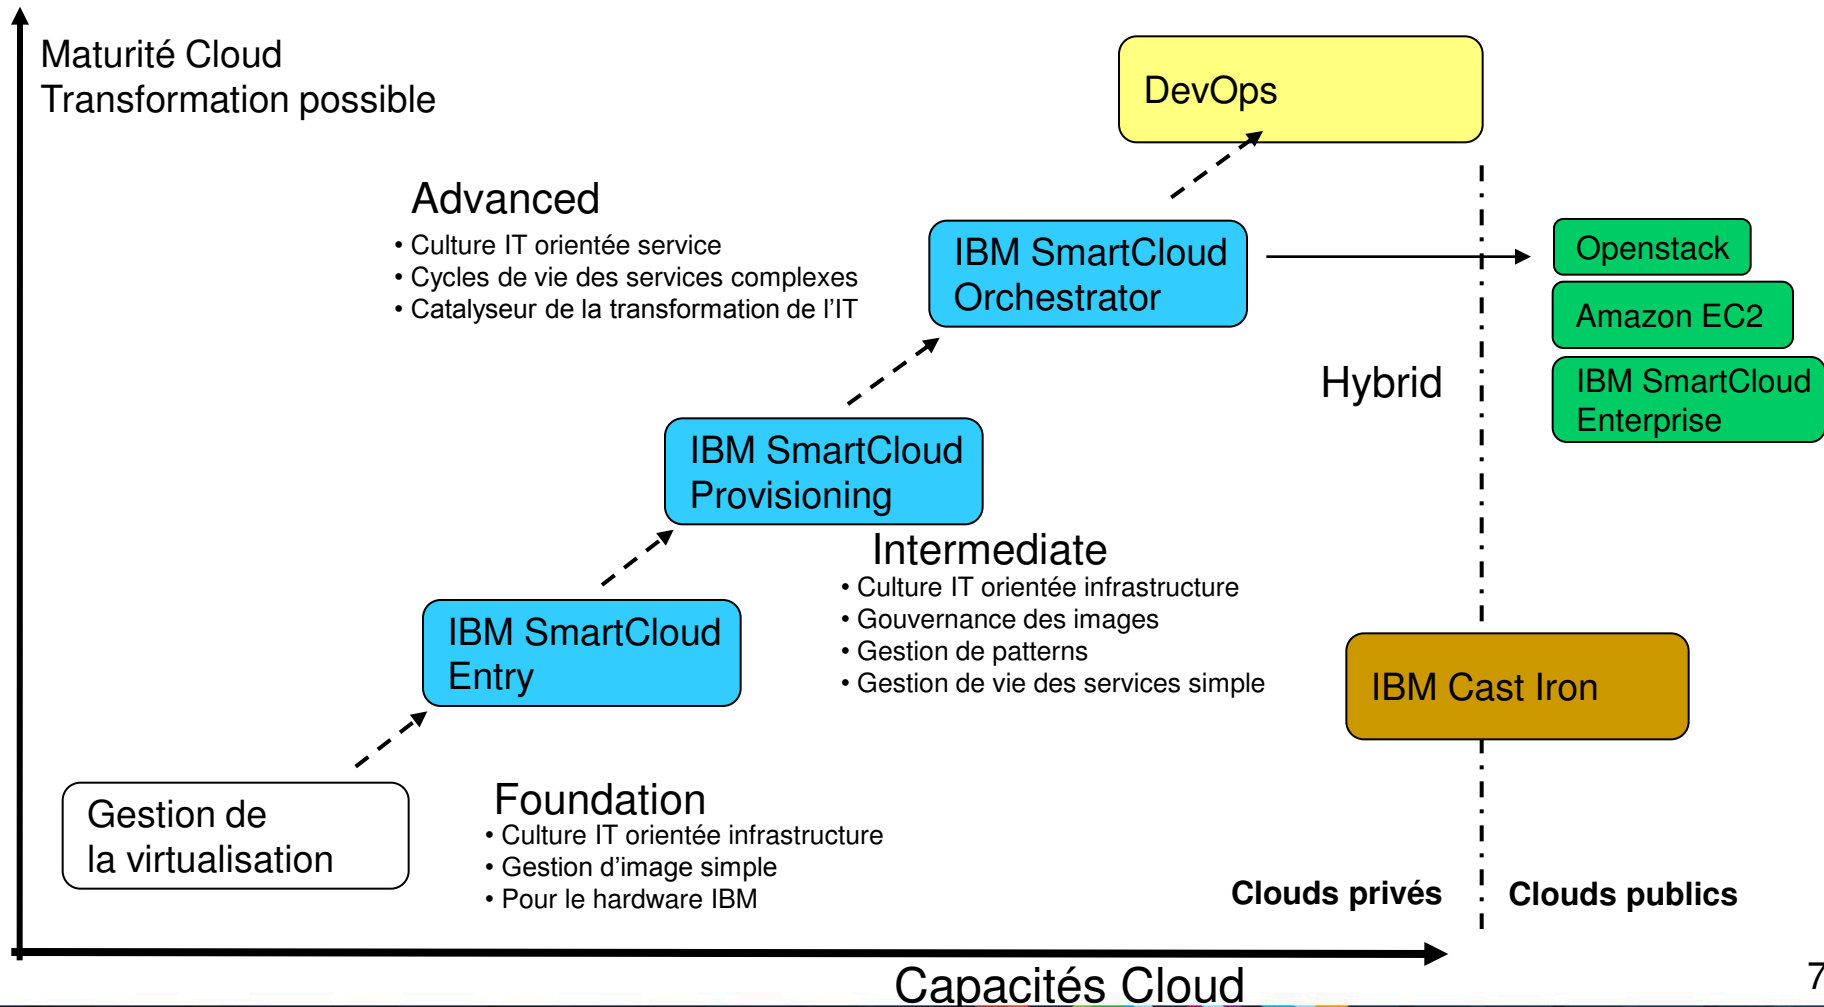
Maturité Cloud
Transformation possible

DevOps

Advanced
• Culture IT orientée service
• Cycles de vie des services complexes
• Catalyseur de la transformation de l'IT

IBM SmartCloud Orchestrator

Openstack

Amazon EC2

IBM SmartCloud Enterprise

Hybrid

IBM SmartCloud Provisioning

Intermediate
• Culture IT orientée infrastructure
• Gouvernance des images
• Gestion de patterns
• Gestion de vie des services simple

IBM SmartCloud Entry

IBM Cast Iron

Gestion de la virtualisation

Foundation
• Culture IT orientée infrastructure
• Gestion d'image simple
• Pour le hardware IBM

Clouds privés

Clouds publics

Capacités Cloud

7